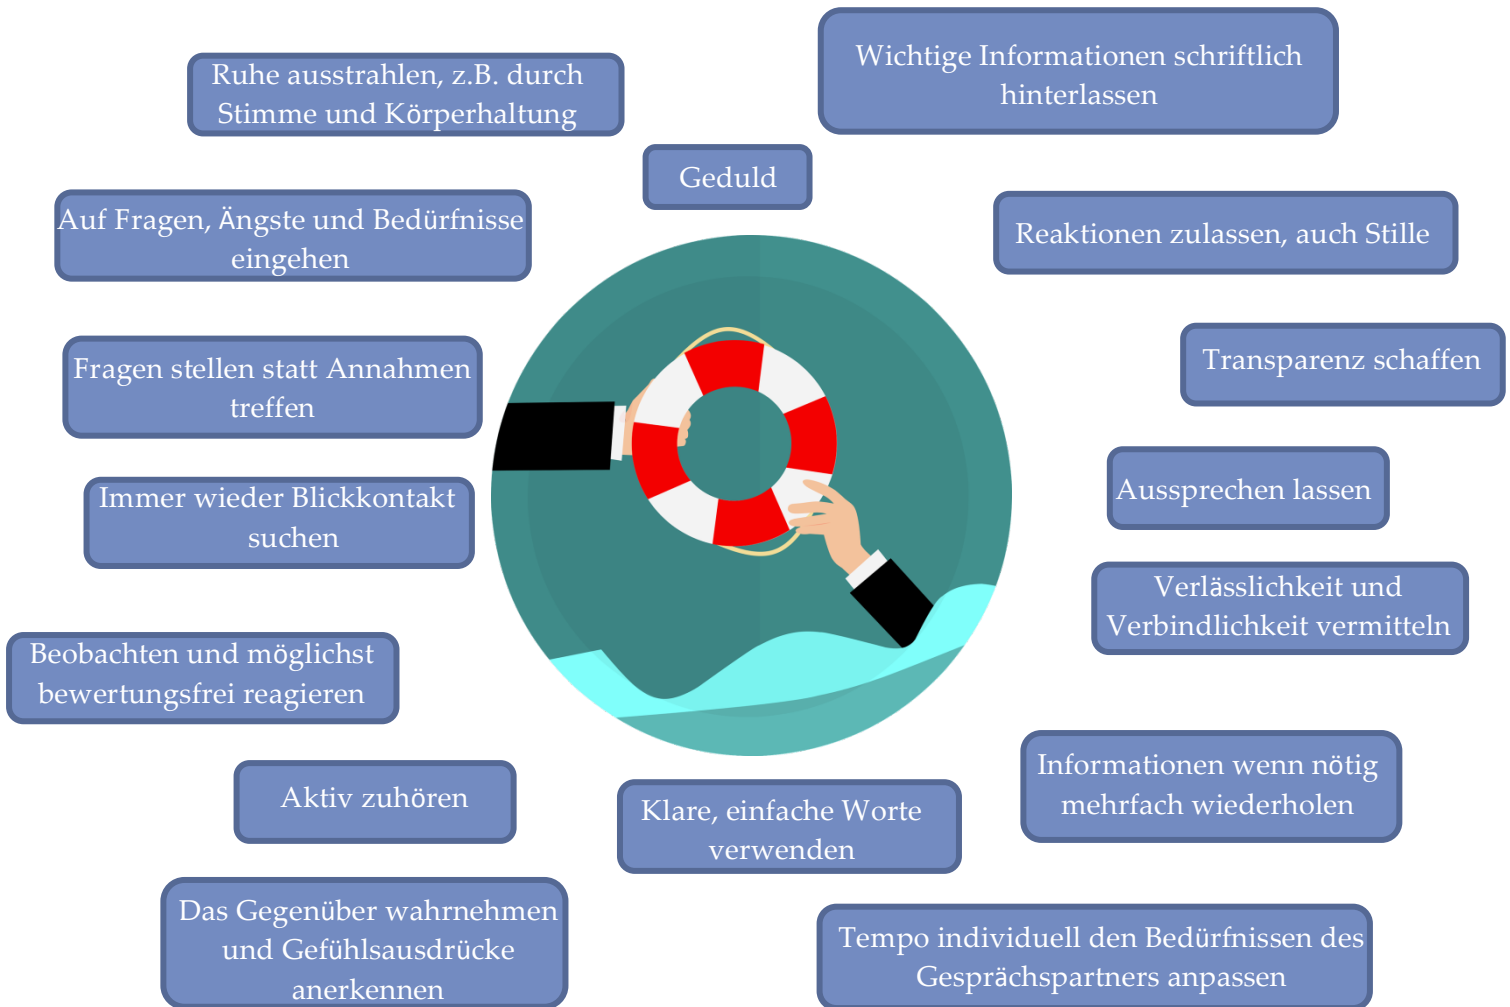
Ruhe ausstrahlen, z.B. durch Stimme und Körperhaltung

Wichtige Informationen schriftlich hinterlassen

Geduld

Auf Fragen, Ängste und Bedürfnisse eingehen

Reaktionen zulassen, auch Stille

Fragen stellen statt Annahmen treffen

Transparenz schaffen

Immer wieder Blickkontakt suchen

Aussprechen lassen

Verlässlichkeit und Verbindlichkeit vermitteln

Beobachten und möglichst bewertungsfrei reagieren

Aktiv zuhören

Klare, einfache Worte verwenden

Informationen wenn nötig mehrfach wiederholen

Das Gegenüber wahrnehmen und Gefühlsausdrücke anerkennen

Tempo individuell den Bedürfnissen des Gesprächspartners anpassen